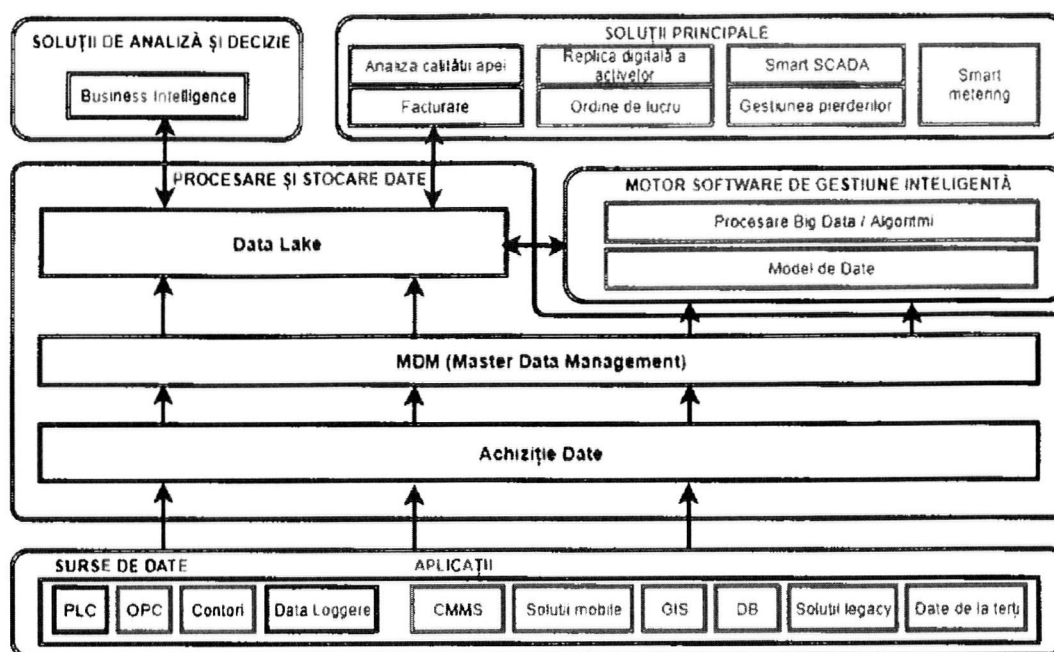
SOLUȚII DE ANALIZĂ ȘI DECIZIE

Business Intelligence

SOLUȚII PRINCIPALE

Analiza calității apei

Facturare

Replica digitală a activelor

Ordine de lucru

Smart SCADA

Gestiunea pierderilor

Smart metering

PROCESARE ȘI STOCARE DATE

Data Lake

MOTOR SOFTWARE DE GESTIUNE INTELIGENTĂ

Procesare Big Data / Algoritmi

Model de Date

MDM (Master Data Management)

Achiziție Date

SURSE DE DATE

PLC

OPC

Contori

Data Loggere

APLICAȚII

CMMS

Soluții mobile

GIS

DB

Soluții legacy

Date de la terți